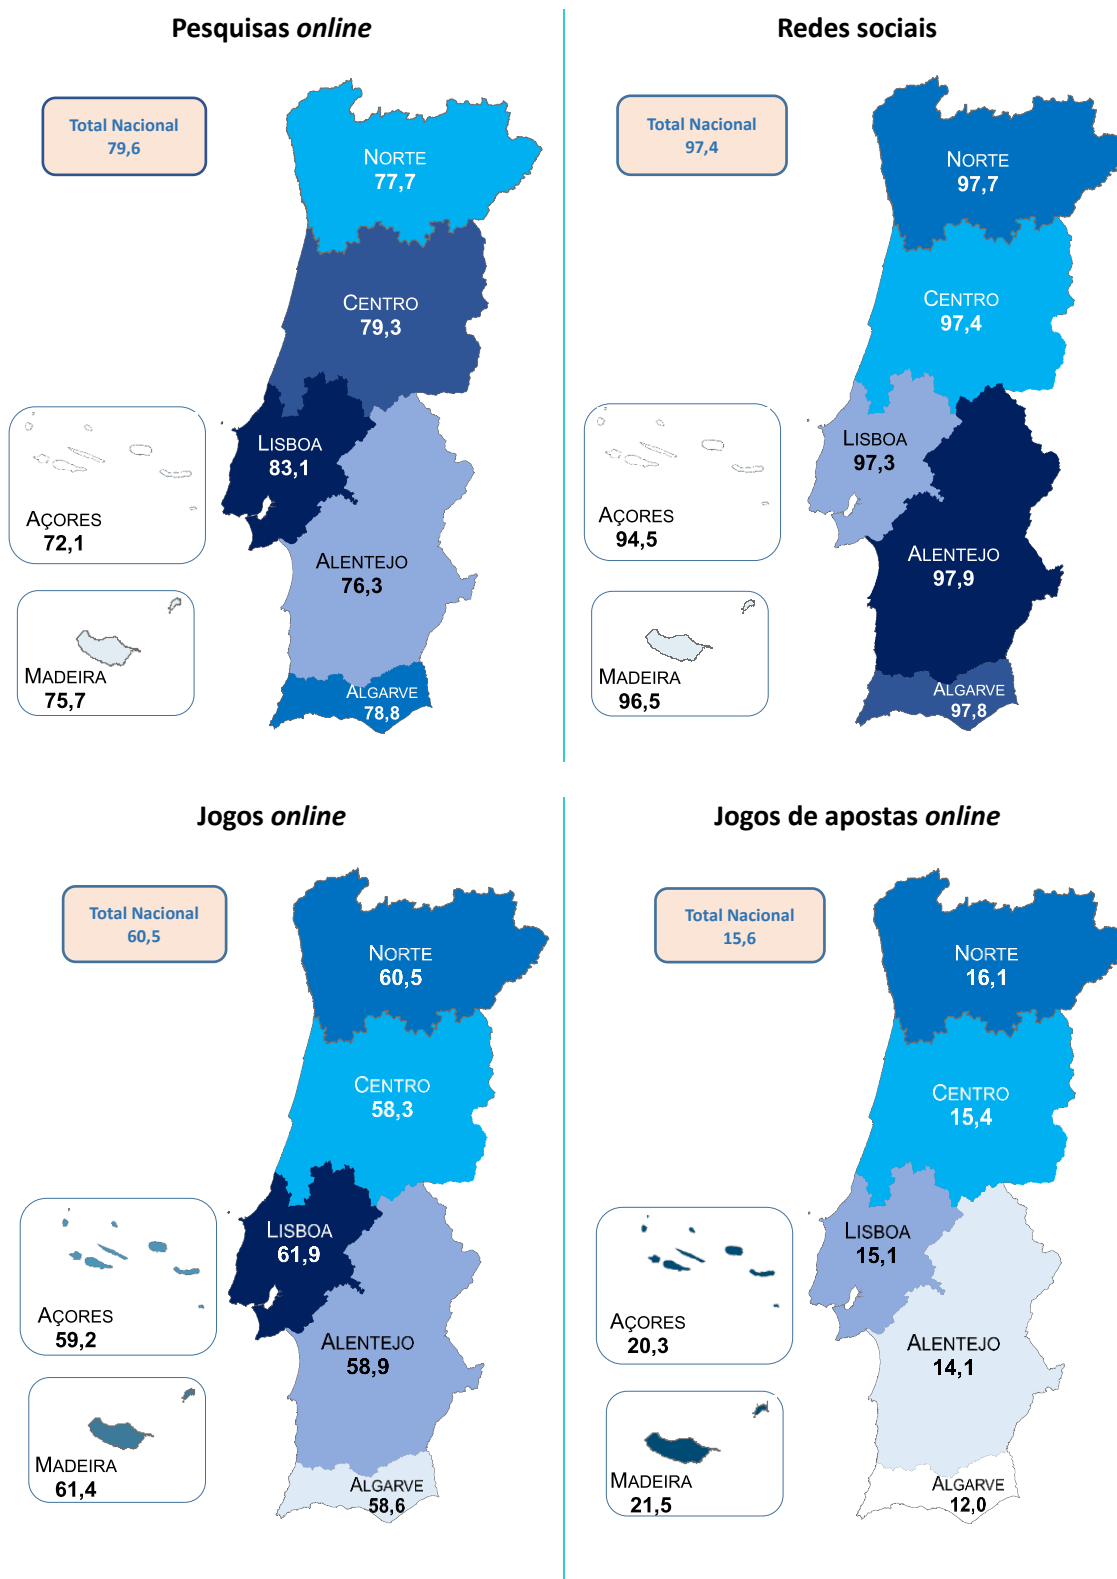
Pesquisas *online*

Total Nacional
79,6

Norte
77,7

Centro
79,3

Lisboa
83,1

Alentejo
76,3

Algarve
78,8

Açores
72,1

Madeira
75,7

Redes sociais

Total Nacional
97,4

Norte
97,7

Centro
97,4

Lisboa
97,3

Alentejo
97,9

Algarve
97,8

Açores
94,5

Madeira
96,5

Jogos *online*

Total Nacional
60,5

Norte
60,5

Centro
58,3

Lisboa
61,9

Alentejo
58,9

Algarve
58,6

Açores
59,2

Madeira
61,4

Jogos de apostas *online*

Total Nacional
15,6

Norte
16,1

Centro
15,4

Lisboa
15,1

Alentejo
14,1

Algarve
12,0

Açores
20,3

Madeira
21,5